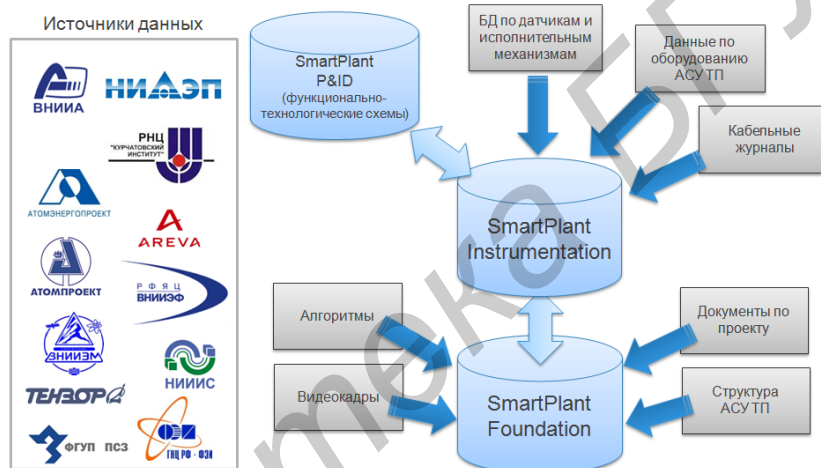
Источники данных

ВНИИА
НИАЭП
РНЦ "КУРЧАТОВСКИЙ ИНСТИТУТ"
АТОМЭНЕРГОПРОЕКТ
AREVA
АТОМПРОЕКТ
РФЯЦ ВНИИЭФ
ВНИИЭМ
НИИИС
ТЕНЗОР
ФГУП ПСЗ
ГНЦ РФ - ФЭИ

SmartPlant P&ID (функционально-технологические схемы)

БД по датчикам и исполнительным механизмам

Данные по оборудованию АСУ ТП

Кабельные журналы

SmartPlant Instrumentation

Алгоритмы

Документы по проекту

Видеокадры

Структура АСУ ТП

SmartPlant Foundation

Библиотека БГУ